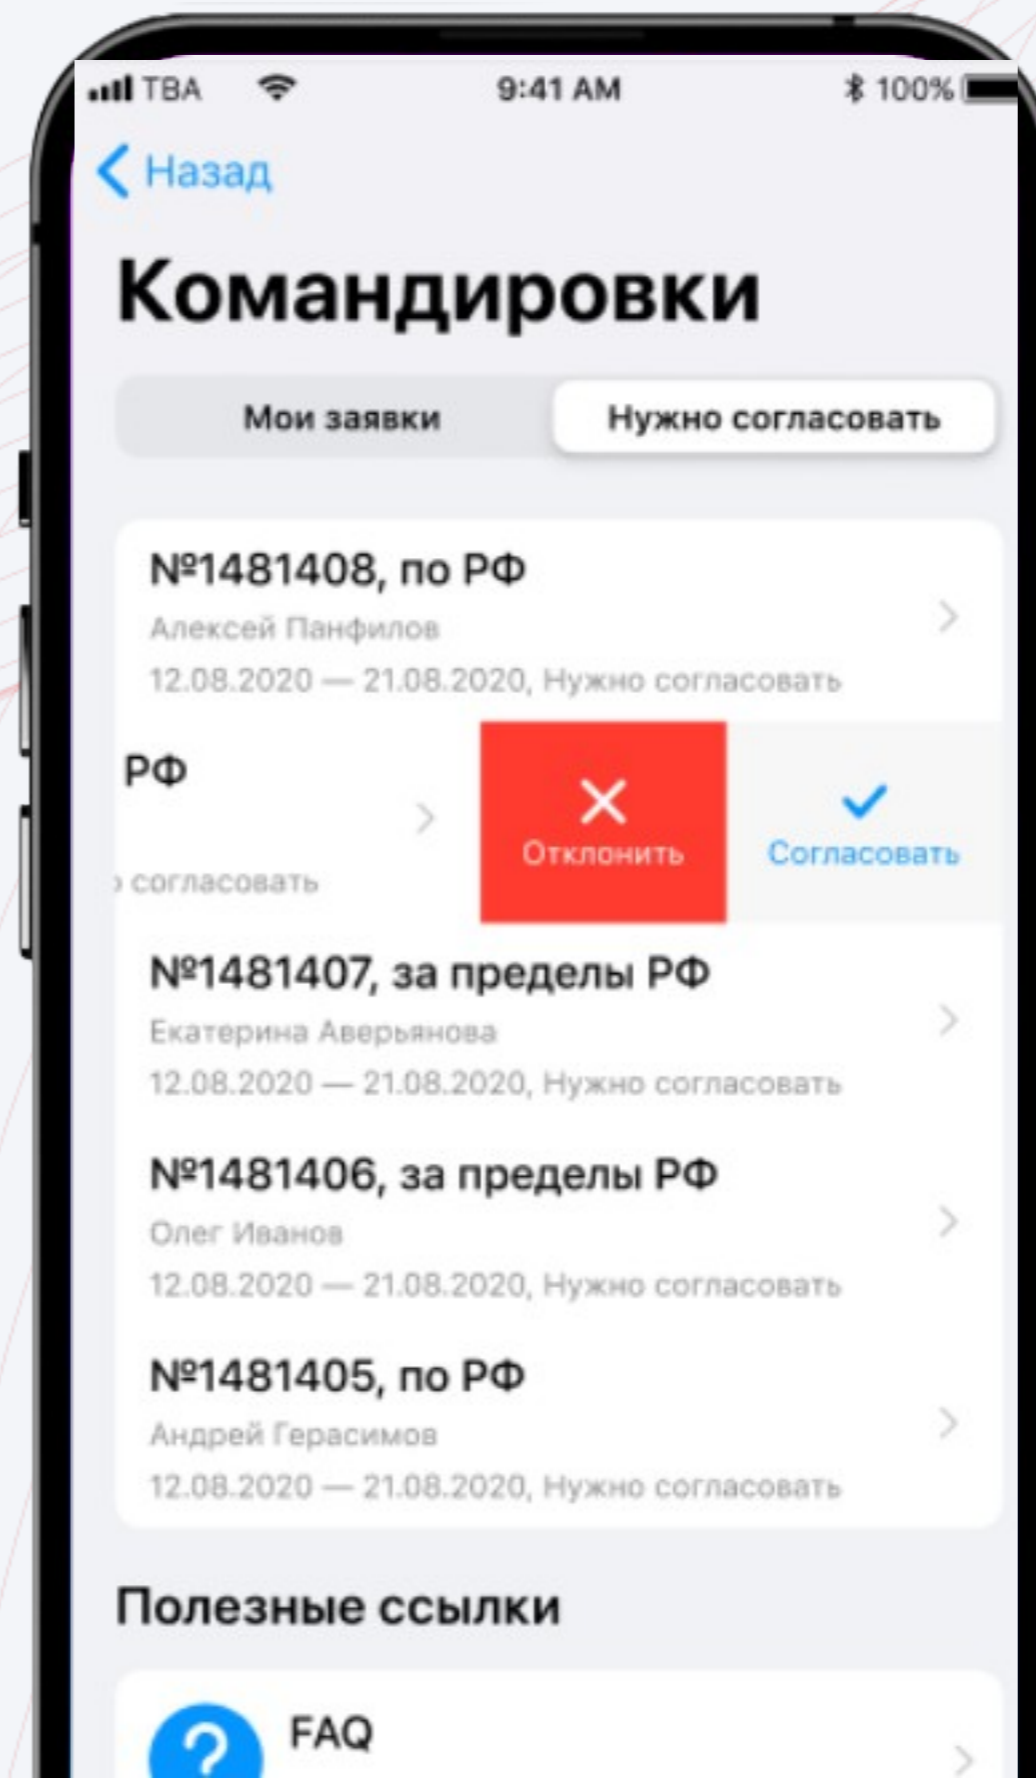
TBA 9:41 AM 100%

Назад

Командировки

Мои заявки | Нужно согласовать

№1481408, по РФ
Алексей Панфилов
12.08.2020 — 21.08.2020, Нужно согласовать

РФ
согласовать

Отклонить

Согласовать

№1481407, за пределы РФ
Екатерина Аверьянова
12.08.2020 — 21.08.2020, Нужно согласовать

№1481406, за пределы РФ
Олег Иванов
12.08.2020 — 21.08.2020, Нужно согласовать

№1481405, по РФ
Андрей Герасимов
12.08.2020 — 21.08.2020, Нужно согласовать

Полезные ссылки

FAQ